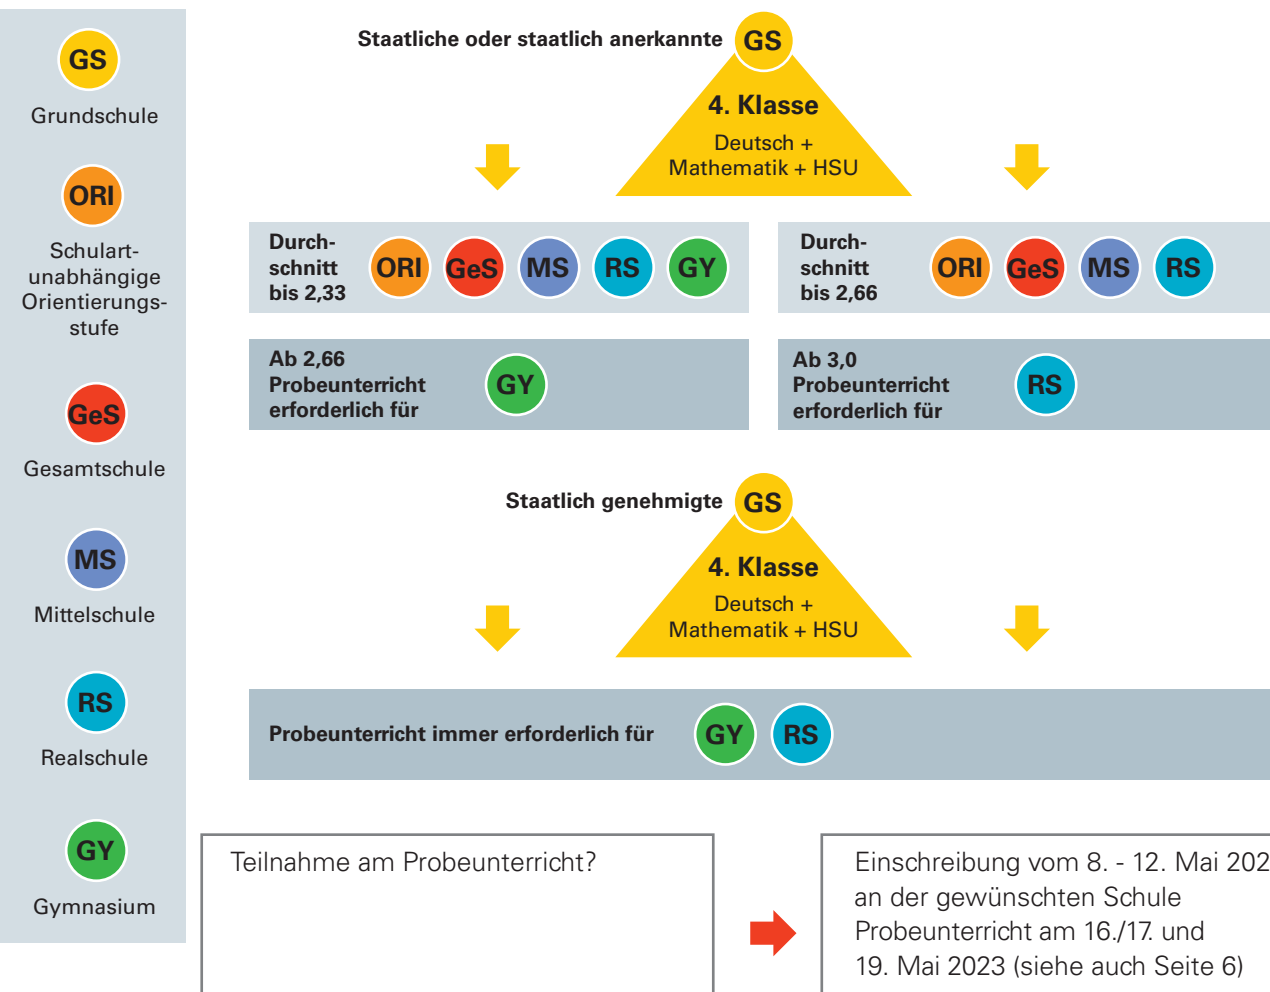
GS
Grundschule

ORI
Schulartunabhängige Orientierungsstufe

GeS
Gesamtschule

MS
Mittelschule

RS
Realschule

GY
Gymnasium

Staatliche oder staatlich anerkannte GS

4. Klasse
Deutsch + Mathematik + HSU

Durchschnitt bis 2,33 ORI GeS MS RS GY

Durchschnitt bis 2,66 ORI GeS MS RS

Ab 2,66 Probeunterricht erforderlich für GY

Ab 3,0 Probeunterricht erforderlich für RS

Staatlich genehmigte GS

4. Klasse
Deutsch + Mathematik + HSU

Probeunterricht immer erforderlich für GY RS

Teilnahme am Probeunterricht?

Einschreibung vom 8. - 12. Mai 202
an der gewünschten Schule
Probeunterricht am 16./17. und
19. Mai 2023 (siehe auch Seite 6)